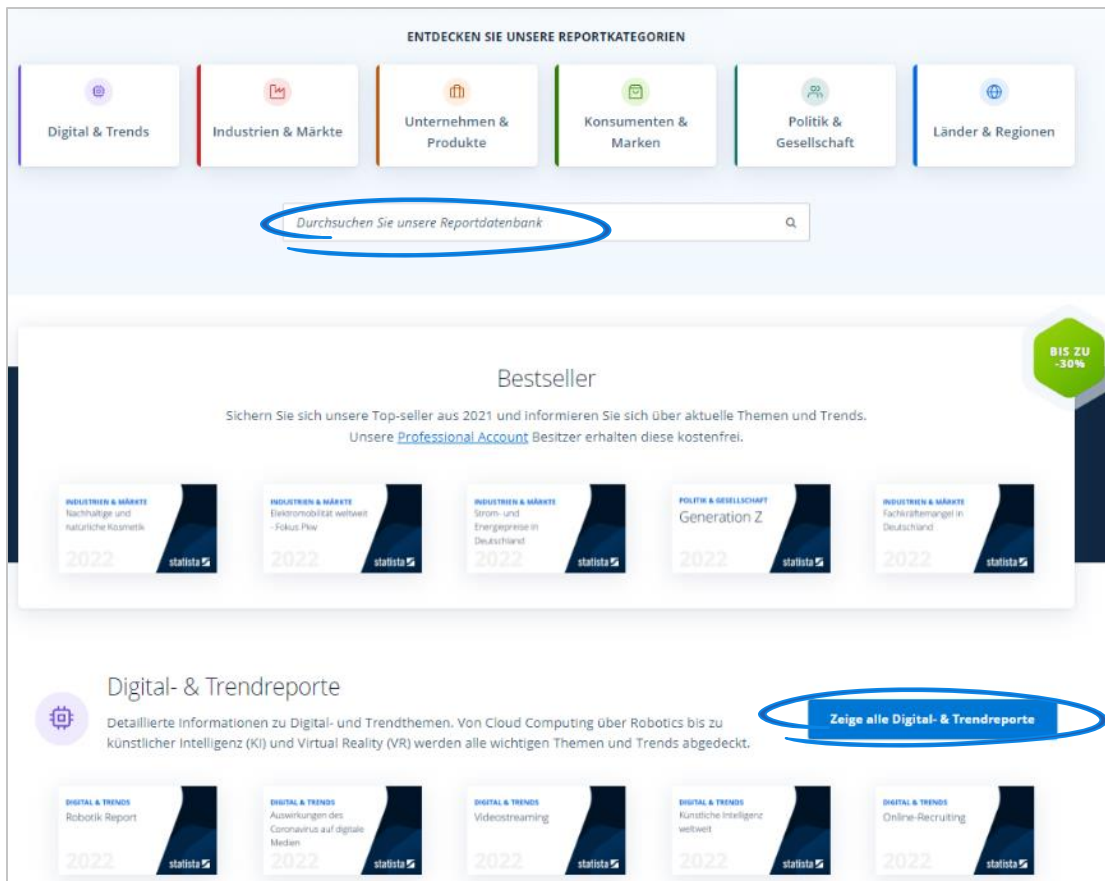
ENTDECKEN SIE UNSERE REPORTKATEGORIEN

Digital & Trends

Industrien & Märkte

Unternehmen & Produkte

Konsumenten & Marken

Politik & Gesellschaft

Länder & Regionen

Durchsuchen Sie unsere Reportdatenbank

BIS ZU -30%

Bestseller

Sichern Sie sich unsere Top-seller aus 2021 und informieren Sie sich über aktuelle Themen und Trends. Unsere Professional Account Besitzer erhalten diese kostenfrei.

INDUSTRIEN & MÄRKTE
Nachhaltige und natürliche Kosmetik
2022
statista

INDUSTRIEN & MÄRKTE
Elektromobilität weltweit - Fokus Pkw
2022
statista

INDUSTRIEN & MÄRKTE
Strom- und Energiepreise in Deutschland
2022
statista

POLITIK & GESELLSCHAFT
Generation Z
2022
statista

INDUSTRIEN & MÄRKTE
Fachkräftemangel in Deutschland
2022
statista

Digital- & Trendreporte

Detaillierte Informationen zu Digital- und Trendthemen. Von Cloud Computing über Robotics bis zu künstlicher Intelligenz (KI) und Virtual Reality (VR) werden alle wichtigen Themen und Trends abgedeckt.

Zeige alle Digital- & Trendreporte

DIGITAL & TRENDS
Robotik Report
2022
statista

DIGITAL & TRENDS
Auswirkungen des Coronavirus auf digitale Medien
2022
statista

DIGITAL & TRENDS
Videostreaming
2022
statista

DIGITAL & TRENDS
Künstliche Intelligenz weltweit
2022
statista

DIGITAL & TRENDS
Online-Recruiting
2022
statista